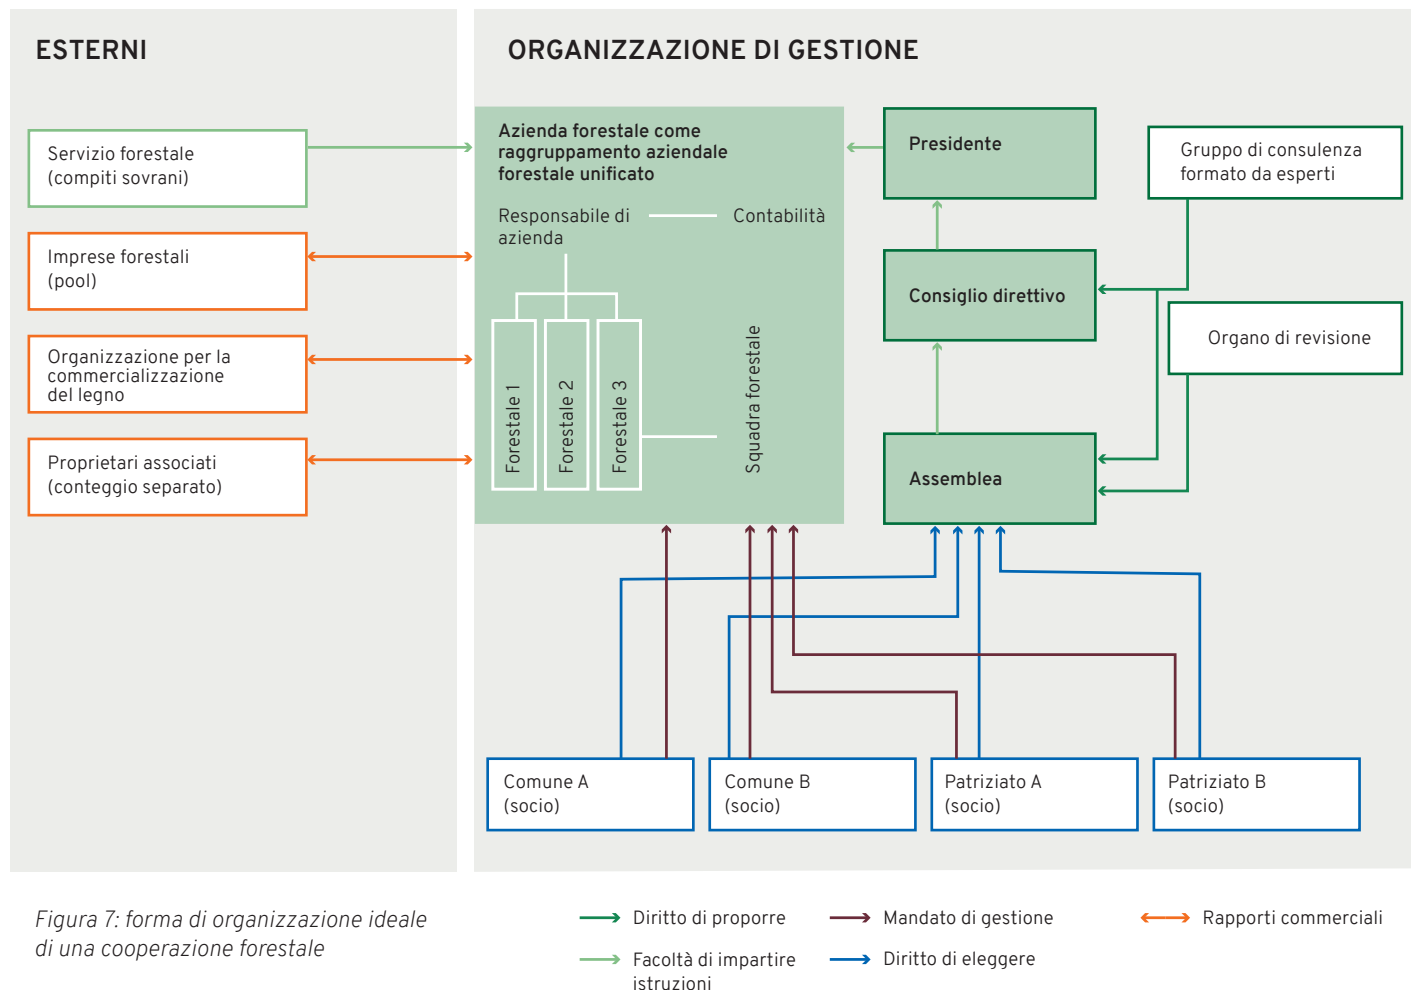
ESTERNI

ORGANIZZAZIONE DI GESTIONE

Servizio forestale (compiti sovrani)

Imprese forestali (pool)

Organizzazione per la commercializzazione del legno

Proprietari associati (conteggio separato)

Azienda forestale come raggruppamento aziendale forestale unificato

Responsabile di azienda

Contabilità

Forestale 1

Forestale 2

Forestale 3

Squadra forestale

Presidente

Gruppo di consulenza formato da esperti

Consiglio direttivo

Organo di revisione

Assemblea

Comune A (socio)

Comune B (socio)

Patriziato A (socio)

Patriziato B (socio)

Figura 7: forma di organizzazione ideale di una cooperazione forestale

Diritto di proporre

Facoltà di impartire istruzioni

Mandato di gestione

Diritto di eleggere

Rapporti commerciali